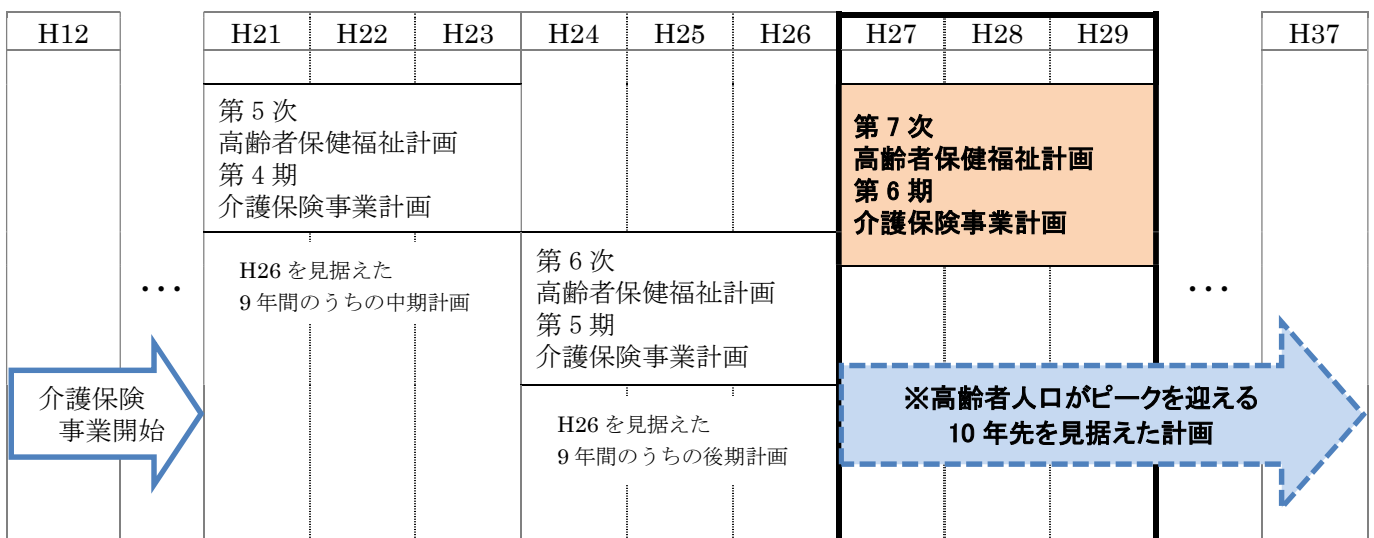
| H12 | | H21 | H22 | H23 | H24 | H25 | H26 | H27 | H28 | H29 | | H37 |
|---|---|---|---|---|---|---|---|---|---|---|---|---|

第５次
高齢者保健福祉計画
第４期
介護保険事業計画

H26 を見据えた
９年間のうちの中期計画

第６次
高齢者保健福祉計画
第５期
介護保険事業計画

H26 を見据えた
９年間のうちの後期計画

第７次
高齢者保健福祉計画
第６期
介護保険事業計画

・・・

・・・

介護保険
事業開始

※高齢者人口がピークを迎える
10 年先を見据えた計画